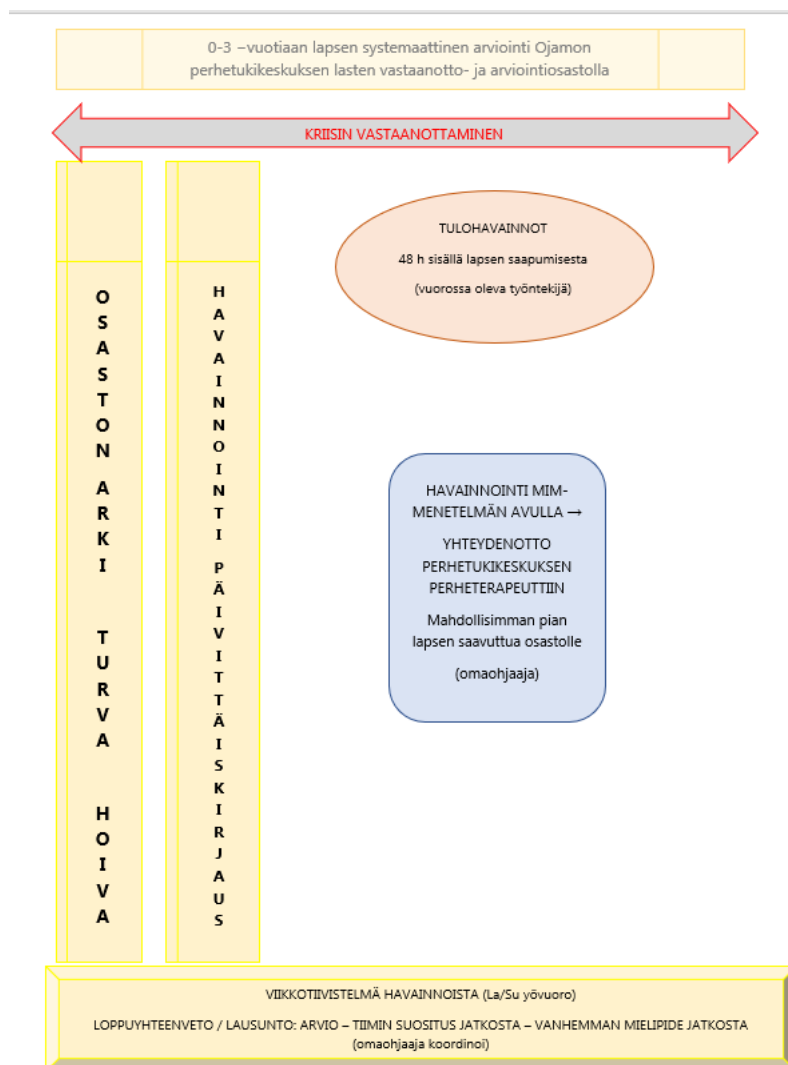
0-3 –vuotiaan lapsen systemaattinen arviointi Ojamon perhetukikeskuksen lasten vastaanotto- ja arviointiosastolla

KRIISIN VASTAANOTTAMINEN

OSASTON ARKI TURVA HOIVA

HAVAINNOINTI PÄIVITTÄISKIRJAUS

TULOHAVAINNOT

48 h sisällä lapsen saapumisesta

(vuorossa oleva työntekijä)

HAVAINNOINTI MIM-MENETELMÄN AVULLA →

YHTEYDENOTTO PERHETUKIKESKUKSEN PERHETERAPEUTTIIN

Mahdollisimman pian lapsen saavuttua osastolle

(omaohjaaja)

VIIKKOTIIVISTELMÄ HAVAINNOISTA (La/Su yövuoro)

LOPPUYHTEENVETO / LAUSUNTO: ARVIO – TIIMIN SUOSITUS JATKOSTA – VANHEMMAN MIELIPIDE JATKOSTA (omaohjaaja koordinoi)